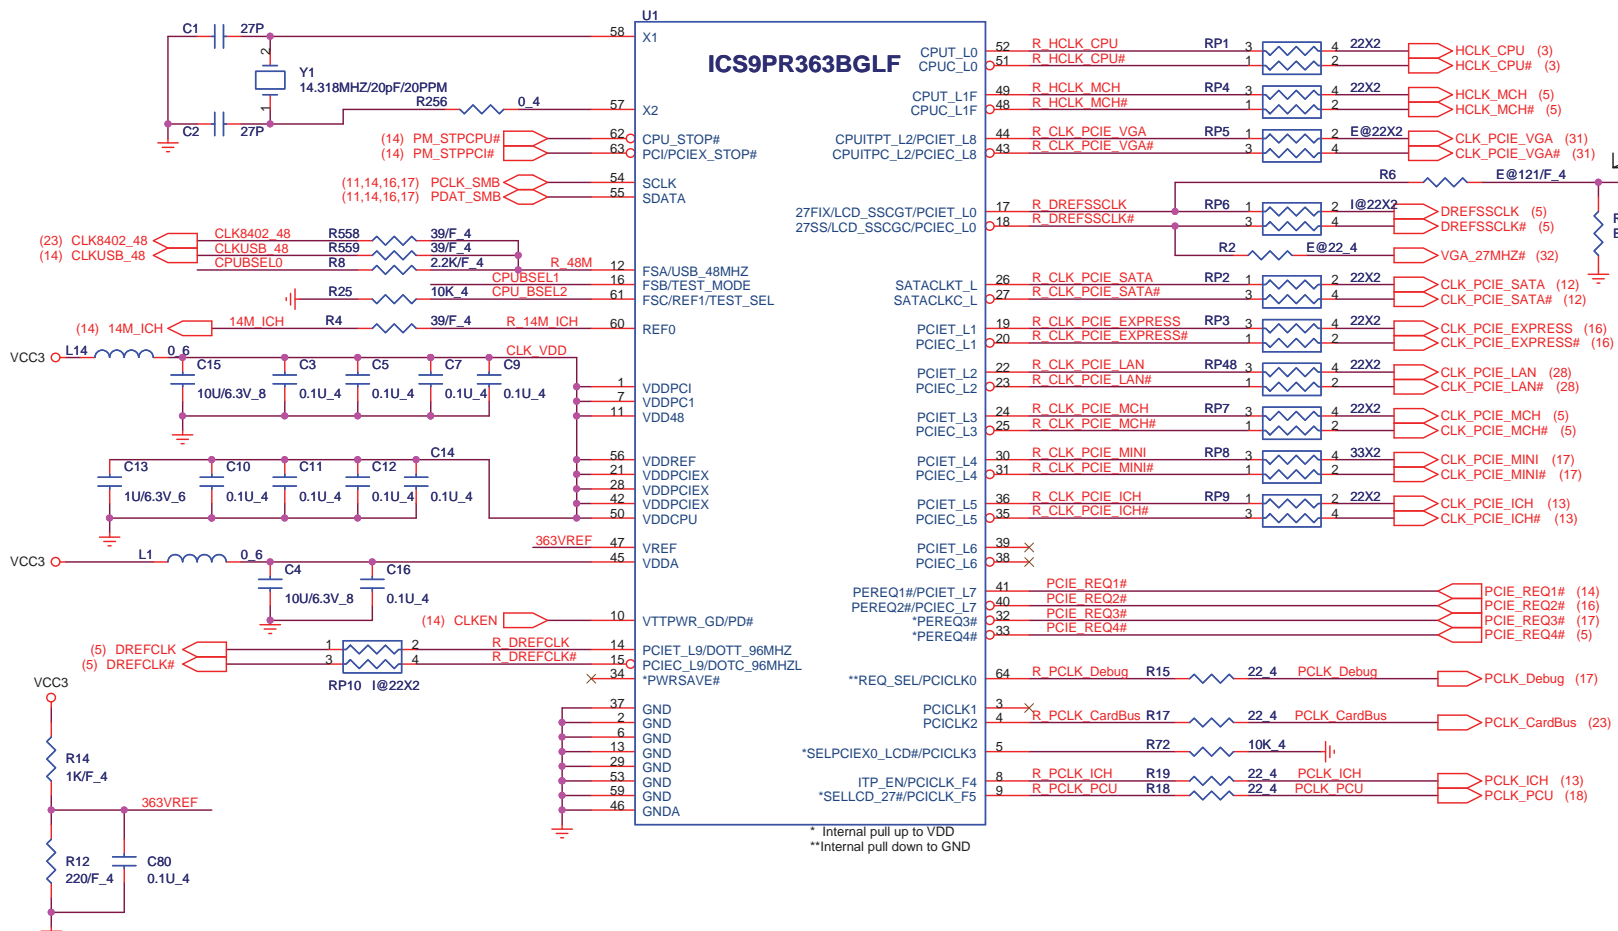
U1
ICS9PR363BGLF

C1 27P
C2 27P
Y1
14.318MHZ/20pF/20PPM
R256 0_4
58 X1
57 X2
(14) PM_STPCPU# 62 CPU_STOP#
(14) PM_STPPCI# 63 PCI/PCIEX_STOP#
(11,14,16,17) PCLK_SMB 54 SCLK
(11,14,16,17) PDAT_SMB 55 SDATA
(23) CLK8402_48 CLK8402_48 R558 39/F_4
(14) CLKUSB_48 CLKUSB_48 R559 39/F_4
CPUBSEL0 R8 2.2K/F_4 R_48M
12 FSA/USB_48MHZ
CPUBSEL1 16 FSB/TEST_MODE
R25 10K_4 CPU_BSEL2 61 FSC/REF1/TEST_SEL
(14) 14M_ICH 14M_ICH R4 39/F_4 R_14M_ICH 60 REF0
VCC3 L14 0_6 CLK_VDD
C15 10U/6.3V_8 C3 0.1U_4 C5 0.1U_4 C7 0.1U_4 C9 0.1U_4
1 VDDPCI
7 VDDPC1
11 VDD48
C13 1U/6.3V_6 C10 0.1U_4 C11 0.1U_4 C12 0.1U_4 C14 0.1U_4
56 VDDREF
21 VDDPCIEX
28 VDDPCIEX
42 VDDPCIEX
50 VDDCPU
363VREF 47 VREF
VCC3 L1 0_6 45 VDDA
C4 10U/6.3V_8 C16 0.1U_4
(14) CLKEN 10 VTTPWR_GD/PD#
(5) DREFCLK R_DREFCLK 1 2 14 PCIET_L9/DOTT_96MHZ
(5) DREFCLK# R_DREFCLK# 3 4 15 PCIEC_L9/DOTC_96MHZL
RP10 I@22X2
34 *PWRSAVE#
37 GND
2 GND
6 GND
13 GND
29 GND
53 GND
59 GND
46 GNDA
VCC3
R14 1K/F_4
363VREF
R12 220/F_4
C80 0.1U_4

CPUT_L0 52 R_HCLK_CPU RP1 3 4 22X2 HCLK_CPU (3)
CPUC_L0 51 R_HCLK_CPU# 1 2 HCLK_CPU# (3)
CPUT_L1F 49 R_HCLK_MCH RP4 3 4 22X2 HCLK_MCH (5)
CPUC_L1F 48 R_HCLK_MCH# 1 2 HCLK_MCH# (5)
CPUITPT_L2/PCIET_L8 44 R_CLK_PCIE_VGA RP5 1 2 E@22X2 CLK_PCIE_VGA (31)
CPUITPC_L2/PCIEC_L8 43 R_CLK_PCIE_VGA# 3 4 CLK_PCIE_VGA# (31)
R6 E@121/F_4
27FIX/LCD_SSCGT/PCIET_L0 17 R_DREFSSCLK RP6 1 2 I@22X2 DREFSSCLK (5)
27SS/LCD_SSCGC/PCIEC_L0 18 R_DREFSSCLK# 3 4 DREFSSCLK# (5)
R2 E@22_4 VGA_27MHZ# (32)
SATACLKT_L 26 R_CLK_PCIE_SATA RP2 1 2 22X2 CLK_PCIE_SATA (12)
SATACLKC_L 27 R_CLK_PCIE_SATA# 3 4 CLK_PCIE_SATA# (12)
PCIET_L1 19 R_CLK_PCIE_EXPRESS RP3 3 4 22X2 CLK_PCIE_EXPRESS (16)
PCIEC_L1 20 R_CLK_PCIE_EXPRESS# 1 2 CLK_PCIE_EXPRESS# (16)
PCIET_L2 22 R_CLK_PCIE_LAN RP48 3 4 22X2 CLK_PCIE_LAN (28)
PCIEC_L2 23 R_CLK_PCIE_LAN# 1 1 CLK_PCIE_LAN# (28)
PCIET_L3 24 R_CLK_PCIE_MCH RP7 3 4 22X2 CLK_PCIE_MCH (5)
PCIEC_L3 25 R_CLK_PCIE_MCH# 1 2 CLK_PCIE_MCH# (5)
PCIET_L4 30 R_CLK_PCIE_MINI RP8 3 4 33X2 CLK_PCIE_MINI (17)
PCIEC_L4 31 R_CLK_PCIE_MINI# 1 2 CLK_PCIE_MINI# (17)
PCIET_L5 36 R_CLK_PCIE_ICH RP9 1 2 22X2 CLK_PCIE_ICH (13)
PCIEC_L5 35 R_CLK_PCIE_ICH# 3 4 CLK_PCIE_ICH# (13)
PCIET_L6 39
PCIEC_L6 38
PEREQ1#/PCIET_L7 41 PCIE_REQ1# PCIE_REQ1# (14)
PEREQ2#/PCIEC_L7 40 PCIE_REQ2# PCIE_REQ2# (16)
*PEREQ3# 32 PCIE_REQ3# PCIE_REQ3# (17)
*PEREQ4# 33 PCIE_REQ4# PCIE_REQ4# (5)
**REQ_SEL/PCICLK0 64 R_PCLK_Debug R15 22_4 PCLK_Debug PCLK_Debug (17)
PCICLK1 3
PCICLK2 4 R_PCLK_CardBus R17 22_4 PCLK_CardBus PCLK_CardBus (23)
*SELPCIEX0_LCD#/PCICLK3 5 R72 10K_4
ITP_EN/PCICLK_F4 8 R_PCLK_ICH R19 22_4 PCLK_ICH PCLK_ICH (13)
*SELLCD_27#/PCICLK_F5 9 R_PCLK_PCU R18 22_4 PCLK_PCU PCLK_PCU (18)
* Internal pull up to VDD
**Internal pull down to GND